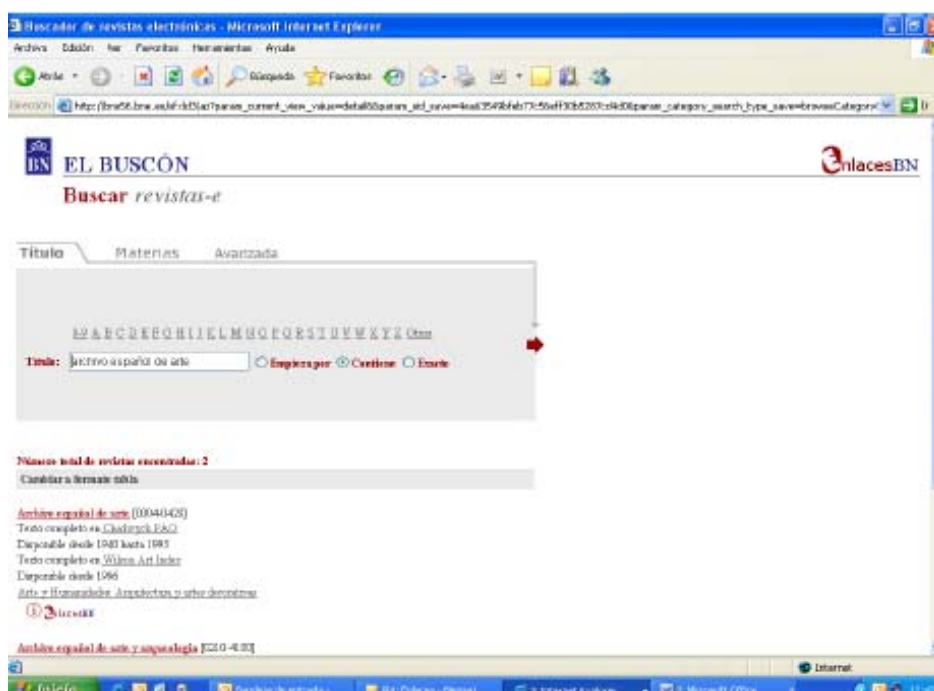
Buscador de revistas electrónicas - Microsoft Internet Explorer

Archivo Edición Ver Favoritos Herramientas Ayuda

Atrás Búsqueda Favoritos

Dirección http://bne56.bne.es/sfxlcl3/az?param_current_view_value=detail&param_sid_save=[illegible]&param_category_search_type_save=browseCategory

BN EL BUSCÓN

Buscar revistas-e

EnlacesBN

Título Materias Avanzada

0-9 A B C D E F G H I J K L M N O P Q R S T U V W X Y Z Otros

Título: archivo español de arte Empieza por Contiene Exacto

Número total de revistas encontradas: 2

Cambiar a formato tabla

Archivo español de arte (00040428)
Texto completo en Chadwyck PAO
Disponible desde 1940 hasta 1995
Texto completo en Wilson Art Index
Disponible desde 1996
Arte y Humanidades: Arquitectura y artes decorativas
EnlacesBN

Archivo español de arte y arqueología (0210-4180)

Internet

Inicio